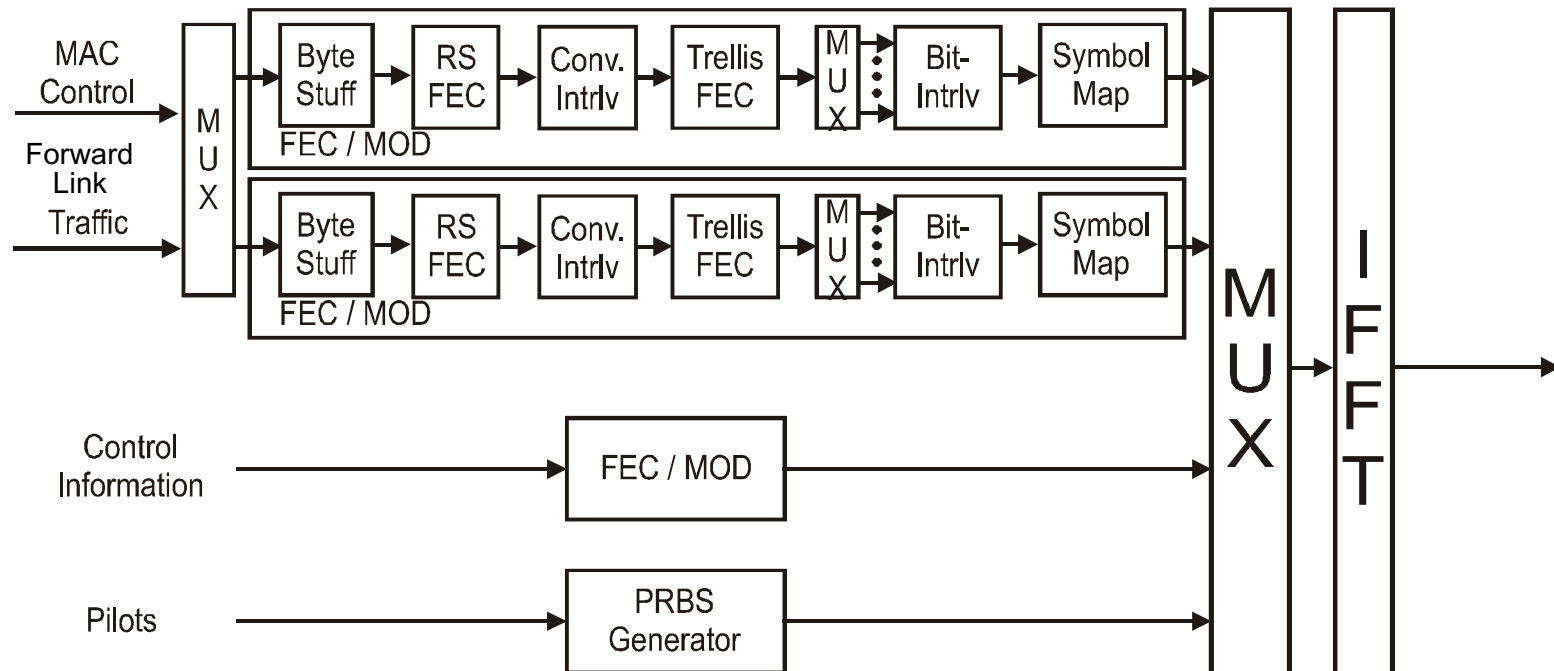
MAC Control

Forward Link Traffic

MUX

Byte Stuff

RS FEC

Conv. Intrlv

Trellis FEC

MUX

Bit-Intrlv

Symbol Map

FEC / MOD

Byte Stuff

RS FEC

Conv. Intrlv

Trellis FEC

MUX

Bit-Intrlv

Symbol Map

FEC / MOD

Control Information

FEC / MOD

Pilots

PRBS Generator

MUX

IFFT